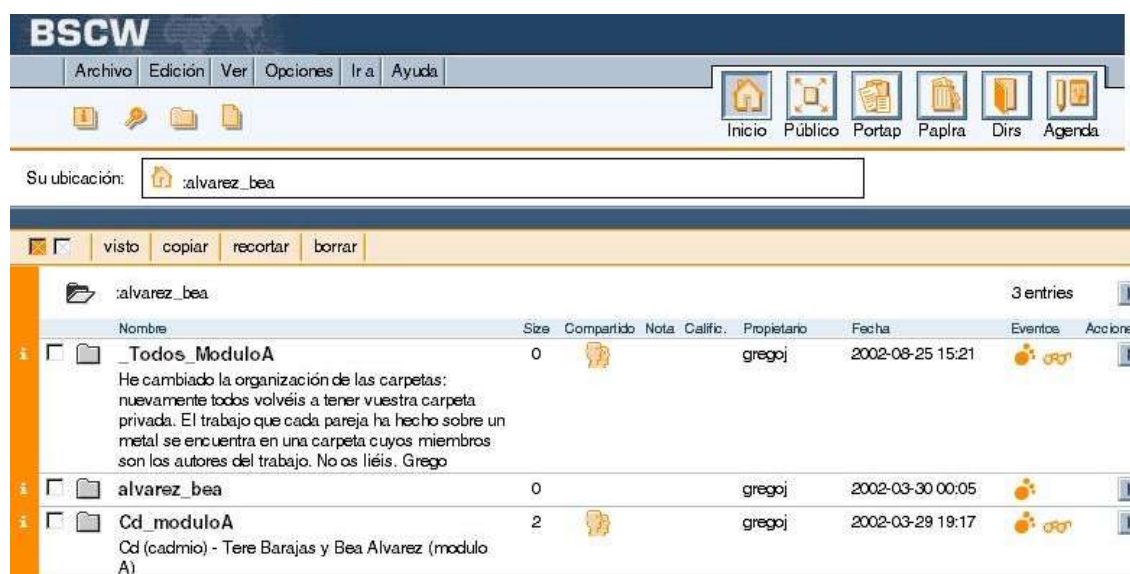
BSCW

Archivo | Edición | Ver | Opciones | Ir a | Ayuda

Inicio Público Portap Paplra Dirs Agenda

Su ubicación: :alvarez_bea

visto | copiar | recortar | borrar

:alvarez_bea 3 entries

| | Nombre | Size | Compartido | Nota | Calific. | Propietario | Fecha | Eventos | Acciones |
|---|---|---|---|---|---|---|---|---|---|
| i | _Todos_ModuloA<br>He cambiado la organización de las carpetas: nuevamente todos volvéis a tener vuestra carpeta privada. El trabajo que cada pareja ha hecho sobre un metal se encuentra en una carpeta cuyos miembros son los autores del trabajo. No os liéis. Grego | 0 | | | | gregoj | 2002-08-25 15:21 | | |
| i | alvarez_bea | 0 | | | | gregoj | 2002-03-30 00:05 | | |
| i | Cd_moduloA<br>Cd (cadmio) - Tere Barajas y Bea Alvarez (modulo A) | 2 | | | | gregoj | 2002-03-29 19:17 | | |